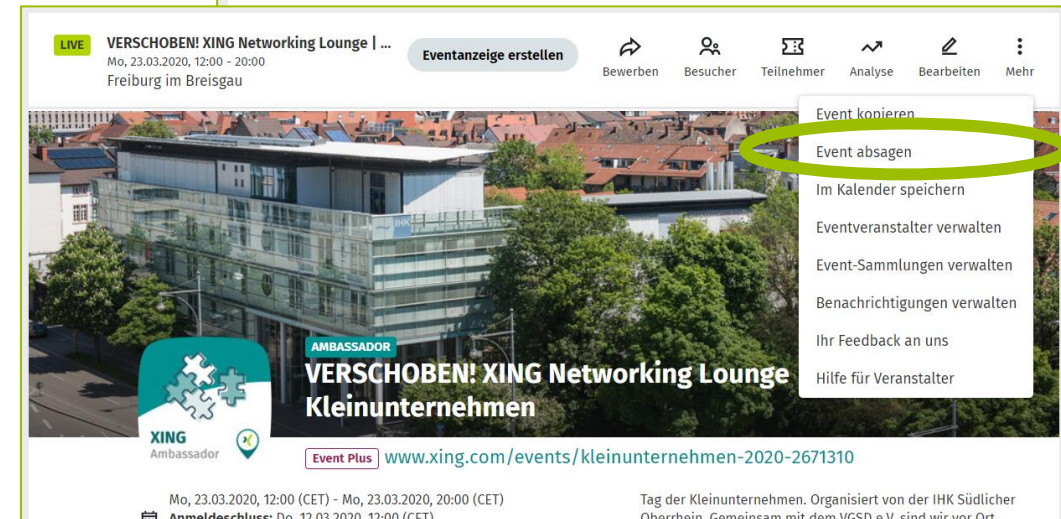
LIVE VERSCHOBEN! XING Networking Lounge | ...
Mo, 23.03.2020, 12:00 - 20:00
Freiburg im Breisgau

Eventanzeige erstellen

Bewerben Besucher Teilnehmer Analyse Bearbeiten Mehr

Event kopieren
Event absagen
Im Kalender speichern
Eventveranstalter verwalten
Event-Sammlungen verwalten
Benachrichtigungen verwalten
Ihr Feedback an uns
Hilfe für Veranstalter

AMBASSADOR
VERSCHOBEN! XING Networking Lounge Kleinunternehmen

XING Ambassador

Event Plus www.xing.com/events/kleinunternehmen-2020-2671310

Mo, 23.03.2020, 12:00 (CET) - Mo, 23.03.2020, 20:00 (CET)
Anmeldeschluss: Do, 12.03.2020, 12:00 (CET)

Tag der Kleinunternehmen. Organisiert von der IHK Südlicher Oberrhein. Gemeinsam mit dem VGSD e.V. sind wir vor Ort